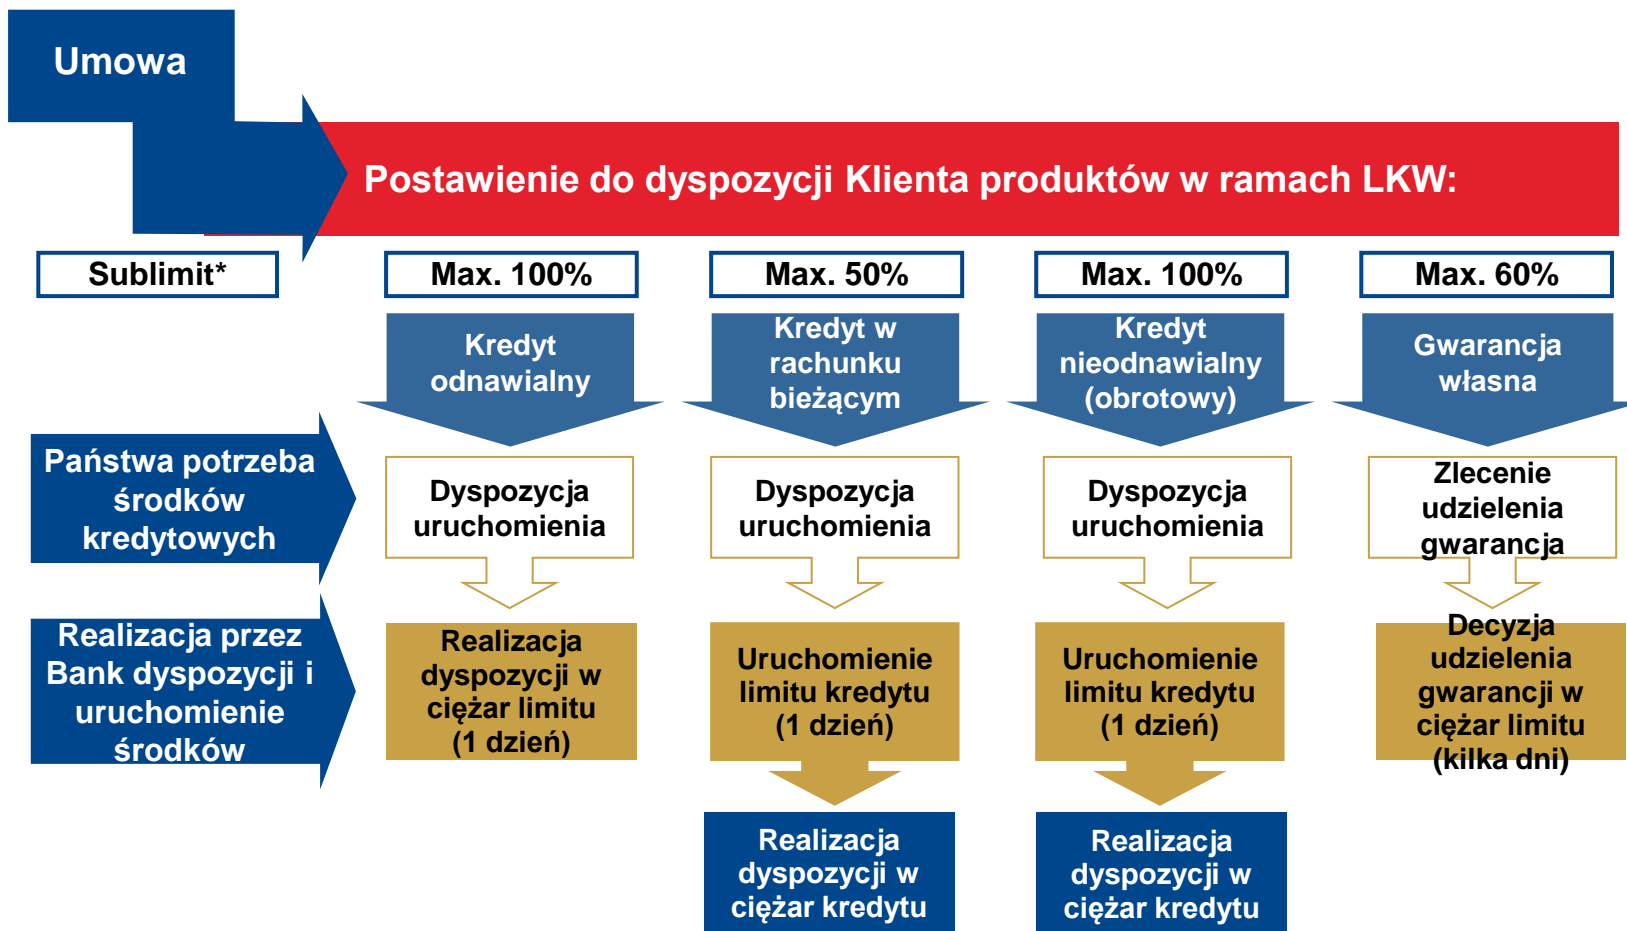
Umowa

Postawienie do dyspozycji Klienta produktów w ramach LKW:

Sublimit*

Max. 100%

Max. 50%

Max. 100%

Max. 60%

Kredyt odnawialny

Kredyt w rachunku bieżącym

Kredyt nieodnawialny (obrotowy)

Gwarancja własna

Państwa potrzeba środków kredytowych

Dyspozycja uruchomienia

Dyspozycja uruchomienia

Dyspozycja uruchomienia

Zlecenie udzielenia gwarancja

Realizacja przez Bank dyspozycji i uruchomienie środków

Realizacja dyspozycji w ciężar limitu (1 dzień)

Uruchomienie limitu kredytu (1 dzień)

Uruchomienie limitu kredytu (1 dzień)

Decyzja udzielenia gwarancji w ciężar limitu (kilka dni)

Realizacja dyspozycji w ciężar kredytu

Realizacja dyspozycji w ciężar kredytu